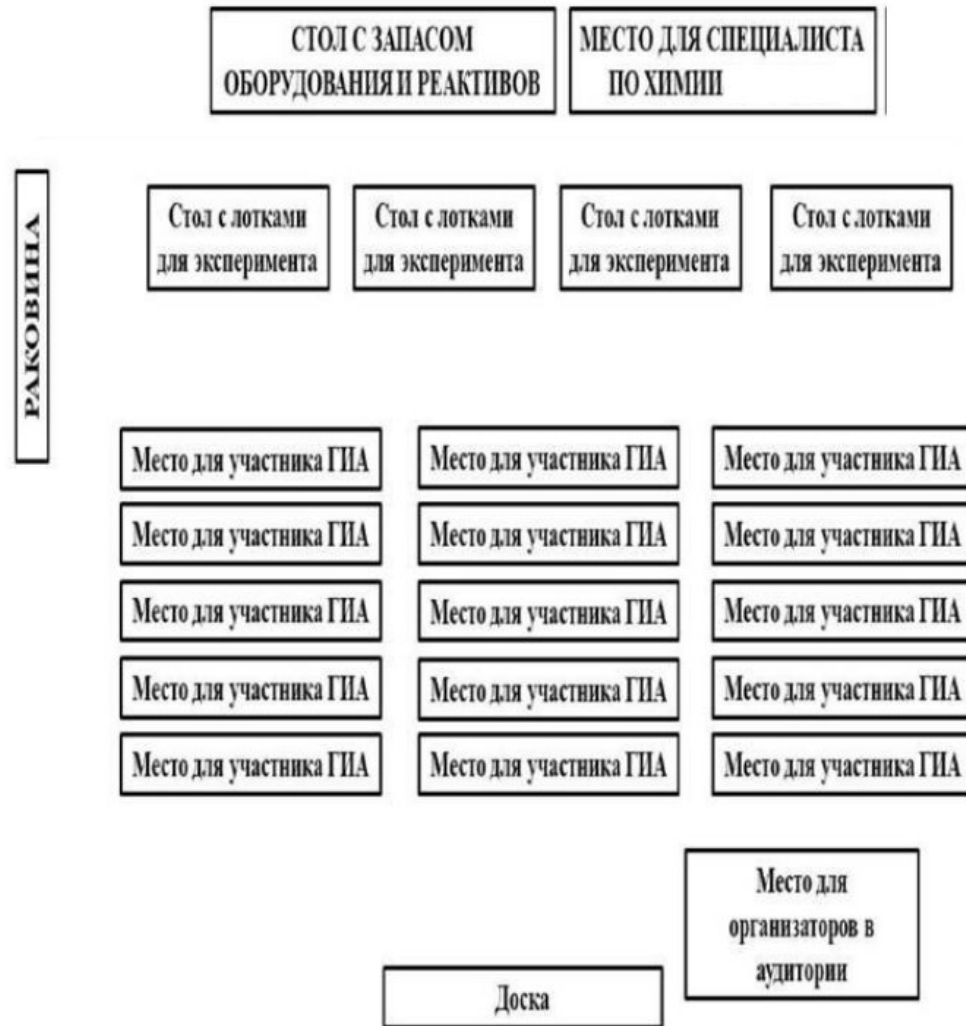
СТОЛ С ЗАПАСОМ ОБОРУДОВАНИЯ И РЕАКТИВОВ

МЕСТО ДЛЯ СПЕЦИАЛИСТА ПО ХИМИИ

РАКОВИНА

Стол с лотками для эксперимента

Стол с лотками для эксперимента

Стол с лотками для эксперимента

Стол с лотками для эксперимента

Место для участника ГИА

Место для участника ГИА

Место для участника ГИА

Место для участника ГИА

Место для участника ГИА

Место для участника ГИА

Место для участника ГИА

Место для участника ГИА

Место для участника ГИА

Место для участника ГИА

Место для участника ГИА

Место для участника ГИА

Место для участника ГИА

Место для участника ГИА

Место для участника ГИА

Место для организаторов в аудитории

Доска